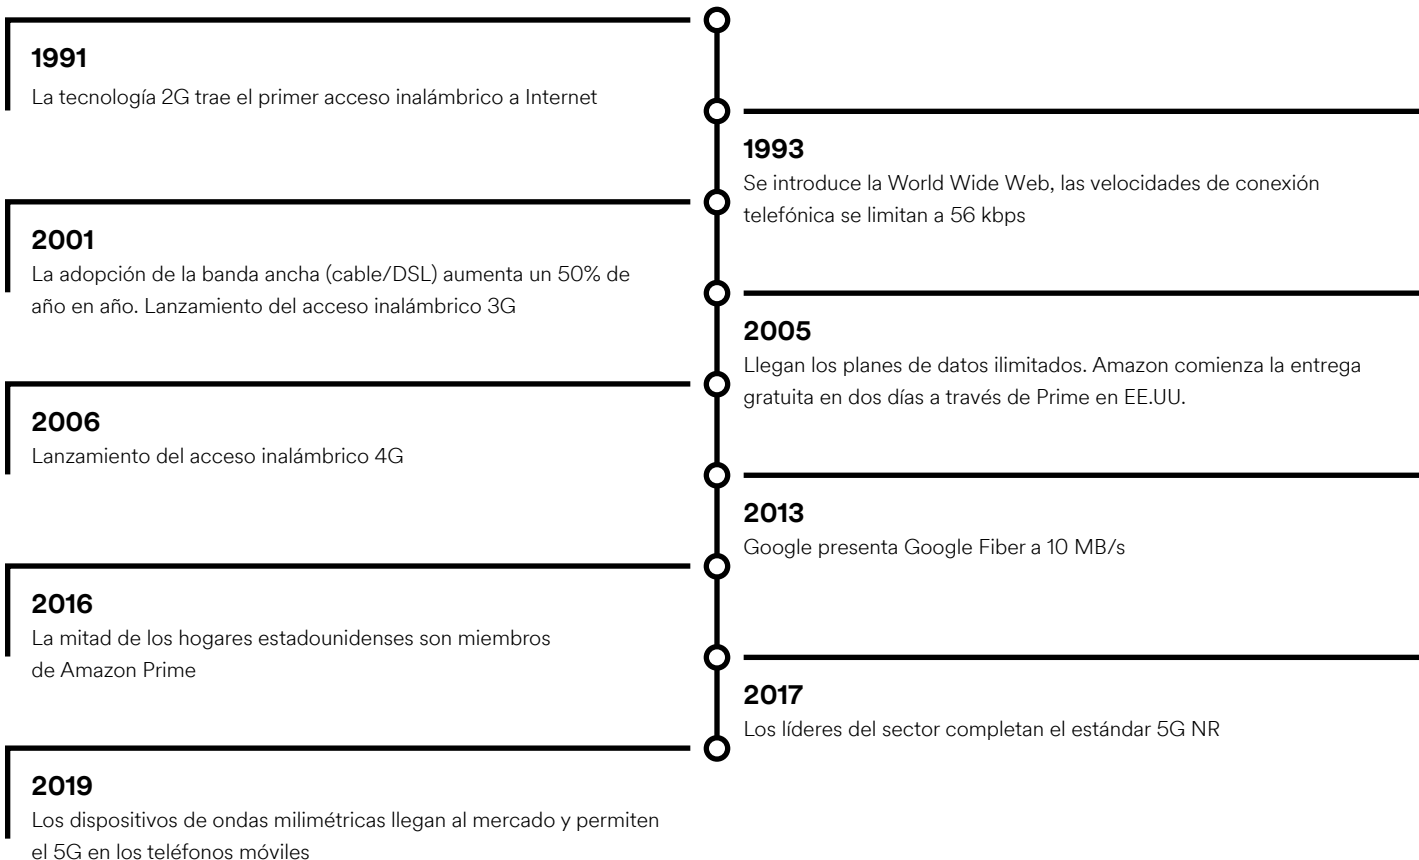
1991
La tecnología 2G trae el primer acceso inalámbrico a Internet

1993
Se introduce la World Wide Web, las velocidades de conexión telefónica se limitan a 56 kbps

2001
La adopción de la banda ancha (cable/DSL) aumenta un 50% de año en año. Lanzamiento del acceso inalámbrico 3G

2005
Llegan los planes de datos ilimitados. Amazon comienza la entrega gratuita en dos días a través de Prime en EE.UU.

2006
Lanzamiento del acceso inalámbrico 4G

2013
Google presenta Google Fiber a 10 MB/s

2016
La mitad de los hogares estadounidenses son miembros de Amazon Prime

2017
Los líderes del sector completan el estándar 5G NR

2019
Los dispositivos de ondas milimétricas llegan al mercado y permiten el 5G en los teléfonos móviles